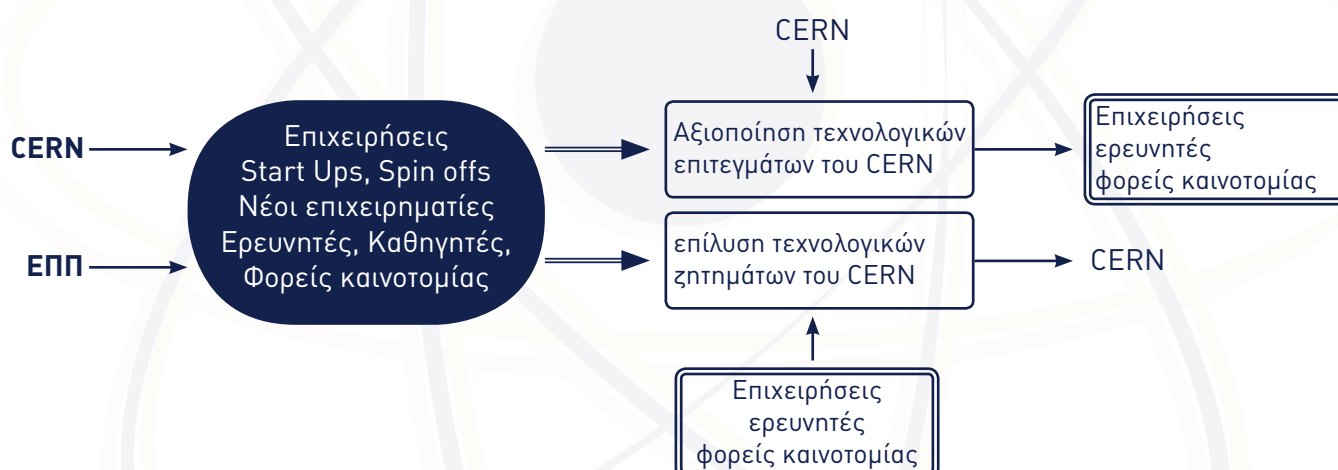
CERN

CERN

ΕΠΠ

Επιχειρήσεις
Start Ups, Spin offs
Νέοι επιχειρηματίες
Ερευνητές, Καθηγητές,
Φορείς καινοτομίας

Αξιοποίηση τεχνολογικών επιτευγμάτων του CERN

Επιχειρήσεις
ερευνητές
φορείς καινοτομίας

επίλυση τεχνολογικών ζητημάτων του CERN

CERN

Επιχειρήσεις
ερευνητές
φορείς καινοτομίας